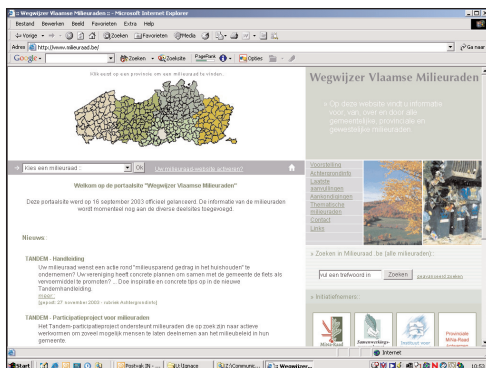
:: Wegwijzer Vlaamse Milieuraden :: - Microsoft Internet Explorer

Bestand Bewerken Beeld Favorieten Extra Help

Vorige Zoeken Favorieten Media

Adres http://www.milieuraad.be/ Ga naar

Google Zoeken Zoeksite PageRank Opties

Klik op uw provincie om uw milieuraad te vinden.

Wegwijzer Vlaamse Milieuraden

» Op deze website vindt u informatie voor, van, over en door alle gemeentelijke, provinciale en gewestelijke milieuraden.

Kies een milieuraad : Ok Uw milieuraad-website adverteren?

Welkom op de portaalsite "Wegwijzer Vlaamse Milieuraden"

Deze portaalsite werd op 16 september 2003 officieel gelanceerd. De informatie van de milieuraden wordt momenteel nog aan de diverse deelsites toegevoegd.

Nieuws :

TANDEM - Handleiding

Uw milieuraad wenst een actie rond "milieusparend gedrag in het huishouden" te ondernemen? Uw vereniging heeft concrete plannen om samen met de gemeente de fiets als vervoermiddel te promoten? ... Doe inspiratie en concrete tips op in de nieuwe Tandemhandleiding.

meer...

[gepost: 27 november 2003 - rubriek: Achtergrondinfo]

TANDEM - Participatieproject voor milieuraden

Het Tandem-participatieproject ondersteunt milieuraden die op zoek zijn naar actieve werkvormen om zoveel mogelijk mensen te laten deelnemen aan het milieubeleid in hun gemeente.

Voorstelling
Achtergrondinfo
Laatste aanvullingen
Aankondigingen
Thematische milieuraden
Contact
Links

» Zoeken in milieuraad .be (alle milieuraden):

vul een trefwoord in Zoeken geavanceerd zoeken

» Initiatiefnemers:

Milieuraad
Samenwerkings-
Provincie Vlaams-Brabant

Internet

Start Postvak IN Communic... :: Wegwijzer... 10:53